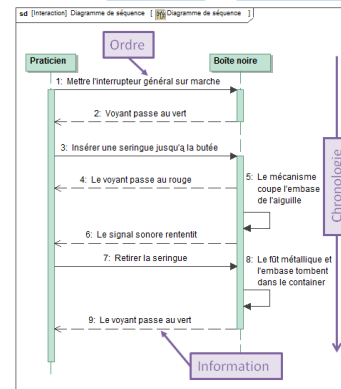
sd [Interaction] Diagramme de séquence [ Diagramme de séquence ]

Ordre

Praticien

Boîte noire

1: Mettre l'interrupteur général sur marche

2: Voyant passe au vert

3: Insérer une seringue jusqu'à la butée

4: Le voyant passe au rouge

5: Le mécanisme coupe l'embase de l'aiguille

6: Le signal sonore rententit

7: Retirer la seringue

8: Le fût métallique et l'embase tombent dans le container

9: Le voyant passe au vert

Chronologie

Information